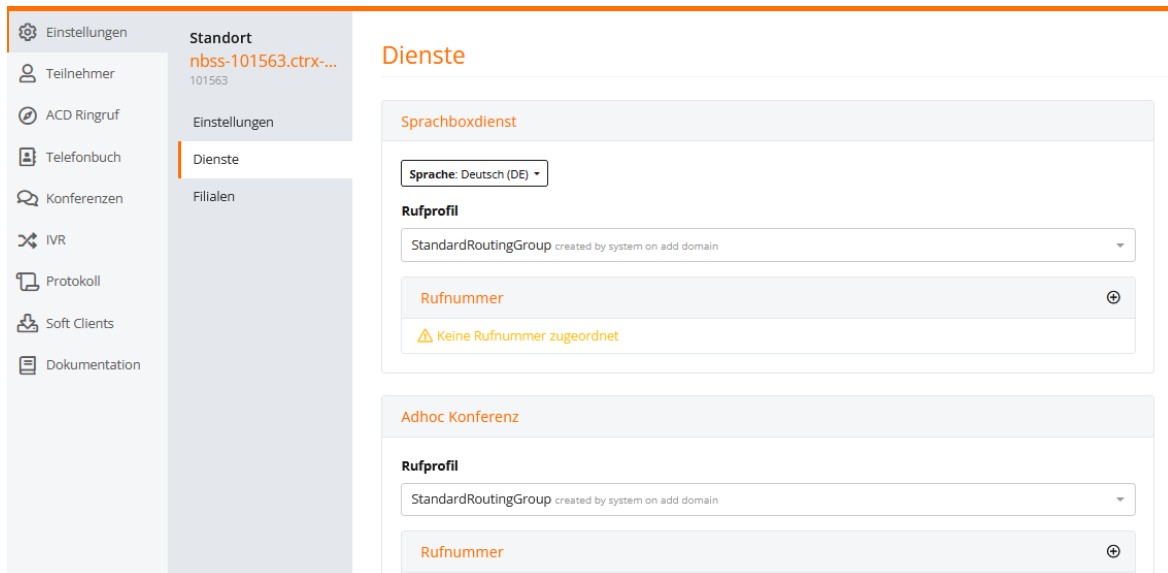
Einstellungen
Teilnehmer
ACD Ringruf
Telefonbuch
Konferenzen
IVR
Protokoll
Soft Clients
Dokumentation

Standort
nbss-101563.ctrx-...
101563

Einstellungen
Dienste
Filialen

Dienste

Sprachboxdienst

Sprache: Deutsch (DE)

Rufprofil

StandardRoutingGroup created by system on add domain

Rufnummer

⚠ Keine Rufnummer zugeordnet

Adhoc Konferenz

Rufprofil

StandardRoutingGroup created by system on add domain

Rufnummer